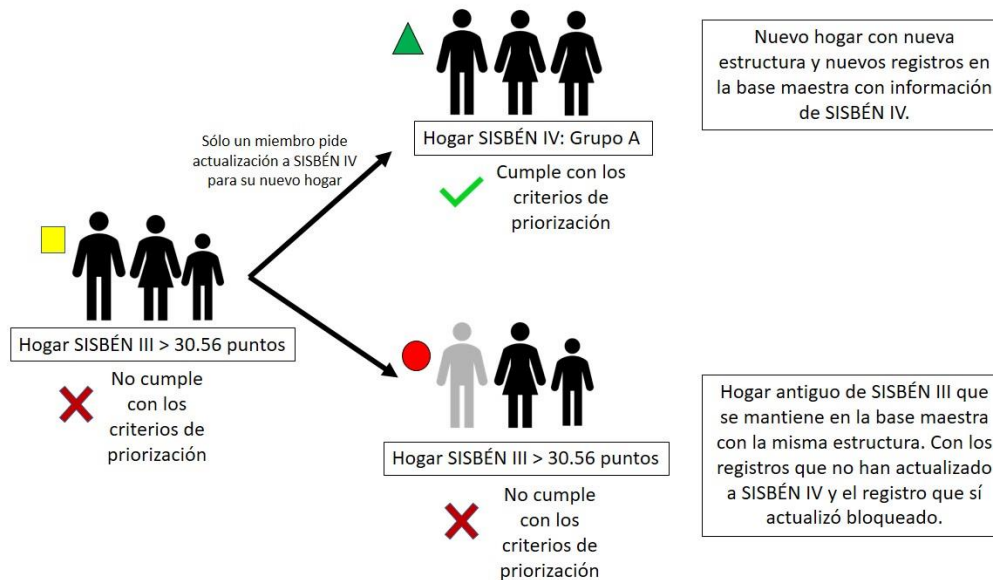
Sólo un miembro pide actualización a SISBÉN IV para su nuevo hogar

Hogar SISBÉN IV: Grupo A

Cumple con los criterios de priorización

Nuevo hogar con nueva estructura y nuevos registros en la base maestra con información de SISBÉN IV.

Hogar SISBÉN III > 30.56 puntos

No cumple con los criterios de priorización

Hogar SISBÉN III > 30.56 puntos

No cumple con los criterios de priorización

Hogar antiguo de SISBÉN III que se mantiene en la base maestra con la misma estructura. Con los registros que no han actualizado a SISBÉN IV y el registro que sí actualizó bloqueado.